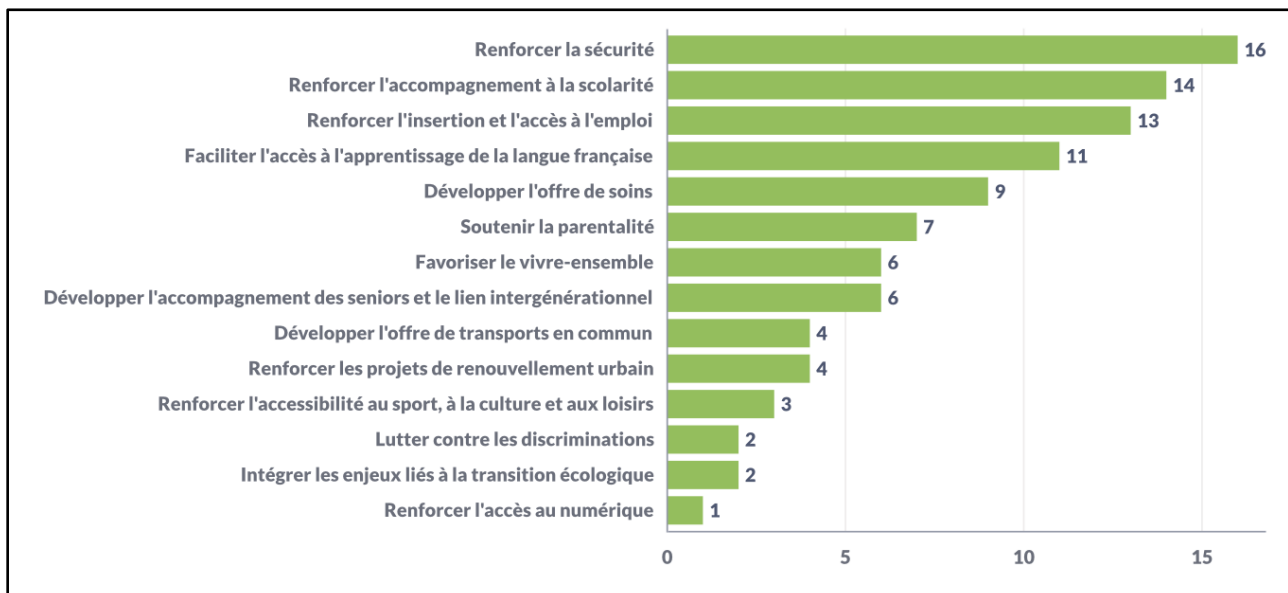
| | |
|---|---|
| Renforcer la sécurité | 16 |
| Renforcer l'accompagnement à la scolarité | 14 |
| Renforcer l'insertion et l'accès à l'emploi | 13 |
| Faciliter l'accès à l'apprentissage de la langue française | 11 |
| Développer l'offre de soins | 9 |
| Soutenir la parentalité | 7 |
| Favoriser le vivre-ensemble | 6 |
| Développer l'accompagnement des seniors et le lien intergénérationnel | 6 |
| Développer l'offre de transports en commun | 4 |
| Renforcer les projets de renouvellement urbain | 4 |
| Renforcer l'accessibilité au sport, à la culture et aux loisirs | 3 |
| Lutter contre les discriminations | 2 |
| Intégrer les enjeux liés à la transition écologique | 2 |
| Renforcer l'accès au numérique | 1 |

0 5 10 15